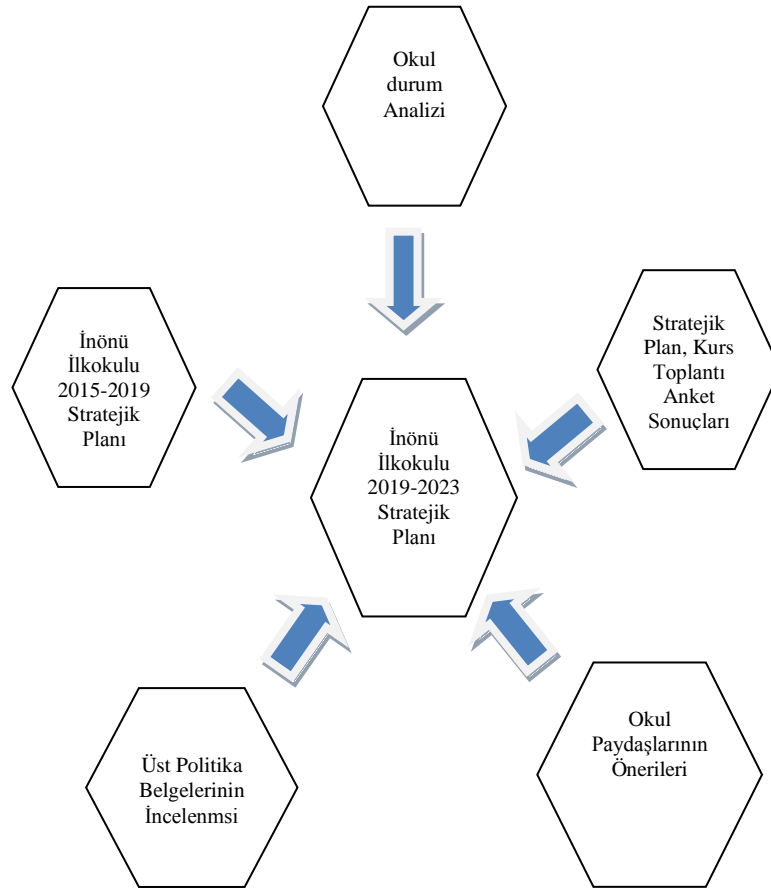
Okul durum Analizi

İnönü İlkokulu 2015-2019 Stratejik Planı

Stratejik Plan, Kurs Toplantı Anket Sonuçları

İnönü İlkokulu 2019-2023 Stratejik Planı

Üst Politika Belgelerinin İncelenmsi

Okul Paydaşlarının Önerileri